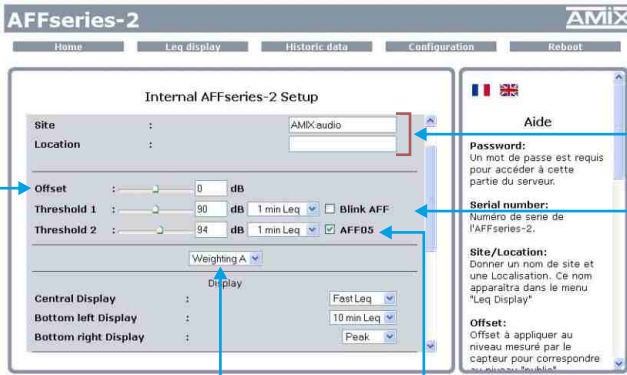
AFFseries-2

AMIX

Home | Leq display | Historic data | Configuration | Reboot

Internal AFFseries-2 Setup

Site : AMIX audio

Location :

Offset : 0 dB

Threshold 1 : 90 dB 1 min Leq Blink AFF

Threshold 2 : 94 dB 1 min Leq AFF05

Weighting A

Display

Central Display : Fast Leq

Bottom left Display : 10 min Leq

Bottom right Display : Peak

Aide

Password:
Un mot de passe est requis pour accéder à cette partie du serveur.

Serial number:
Numéro de serie de l'AFFseries-2.

Site/Location:
Donner un nom de site et une Localisation. Ce nom apparaitra dans le menu "Leq Display"

Offset:
Offset à appliquer au niveau mesuré par le capteur pour correspondre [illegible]